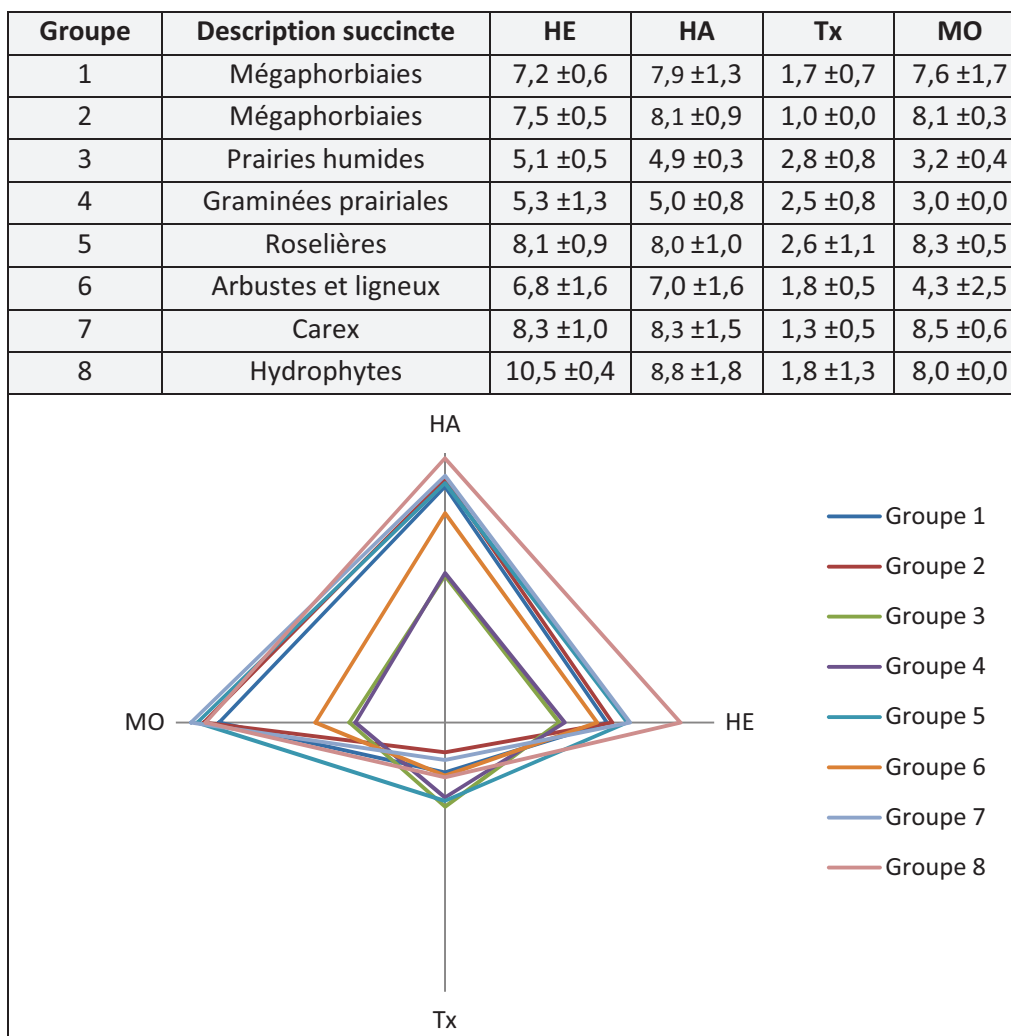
| Groupe | Description succincte | HE | HA | Tx | MO |
|---|---|---|---|---|---|
| 1 | Mégaphorbiaies | 7,2 ±0,6 | 7,9 ±1,3 | 1,7 ±0,7 | 7,6 ±1,7 |
| 2 | Mégaphorbiaies | 7,5 ±0,5 | 8,1 ±0,9 | 1,0 ±0,0 | 8,1 ±0,3 |
| 3 | Prairies humides | 5,1 ±0,5 | 4,9 ±0,3 | 2,8 ±0,8 | 3,2 ±0,4 |
| 4 | Graminées prairiales | 5,3 ±1,3 | 5,0 ±0,8 | 2,5 ±0,8 | 3,0 ±0,0 |
| 5 | Roselières | 8,1 ±0,9 | 8,0 ±1,0 | 2,6 ±1,1 | 8,3 ±0,5 |
| 6 | Arbustes et ligneux | 6,8 ±1,6 | 7,0 ±1,6 | 1,8 ±0,5 | 4,3 ±2,5 |
| 7 | Carex | 8,3 ±1,0 | 8,3 ±1,5 | 1,3 ±0,5 | 8,5 ±0,6 |
| 8 | Hydrophytes | 10,5 ±0,4 | 8,8 ±1,8 | 1,8 ±1,3 | 8,0 ±0,0 |

HA
MO
HE
Tx

Groupe 1
Groupe 2
Groupe 3
Groupe 4
Groupe 5
Groupe 6
Groupe 7
Groupe 8